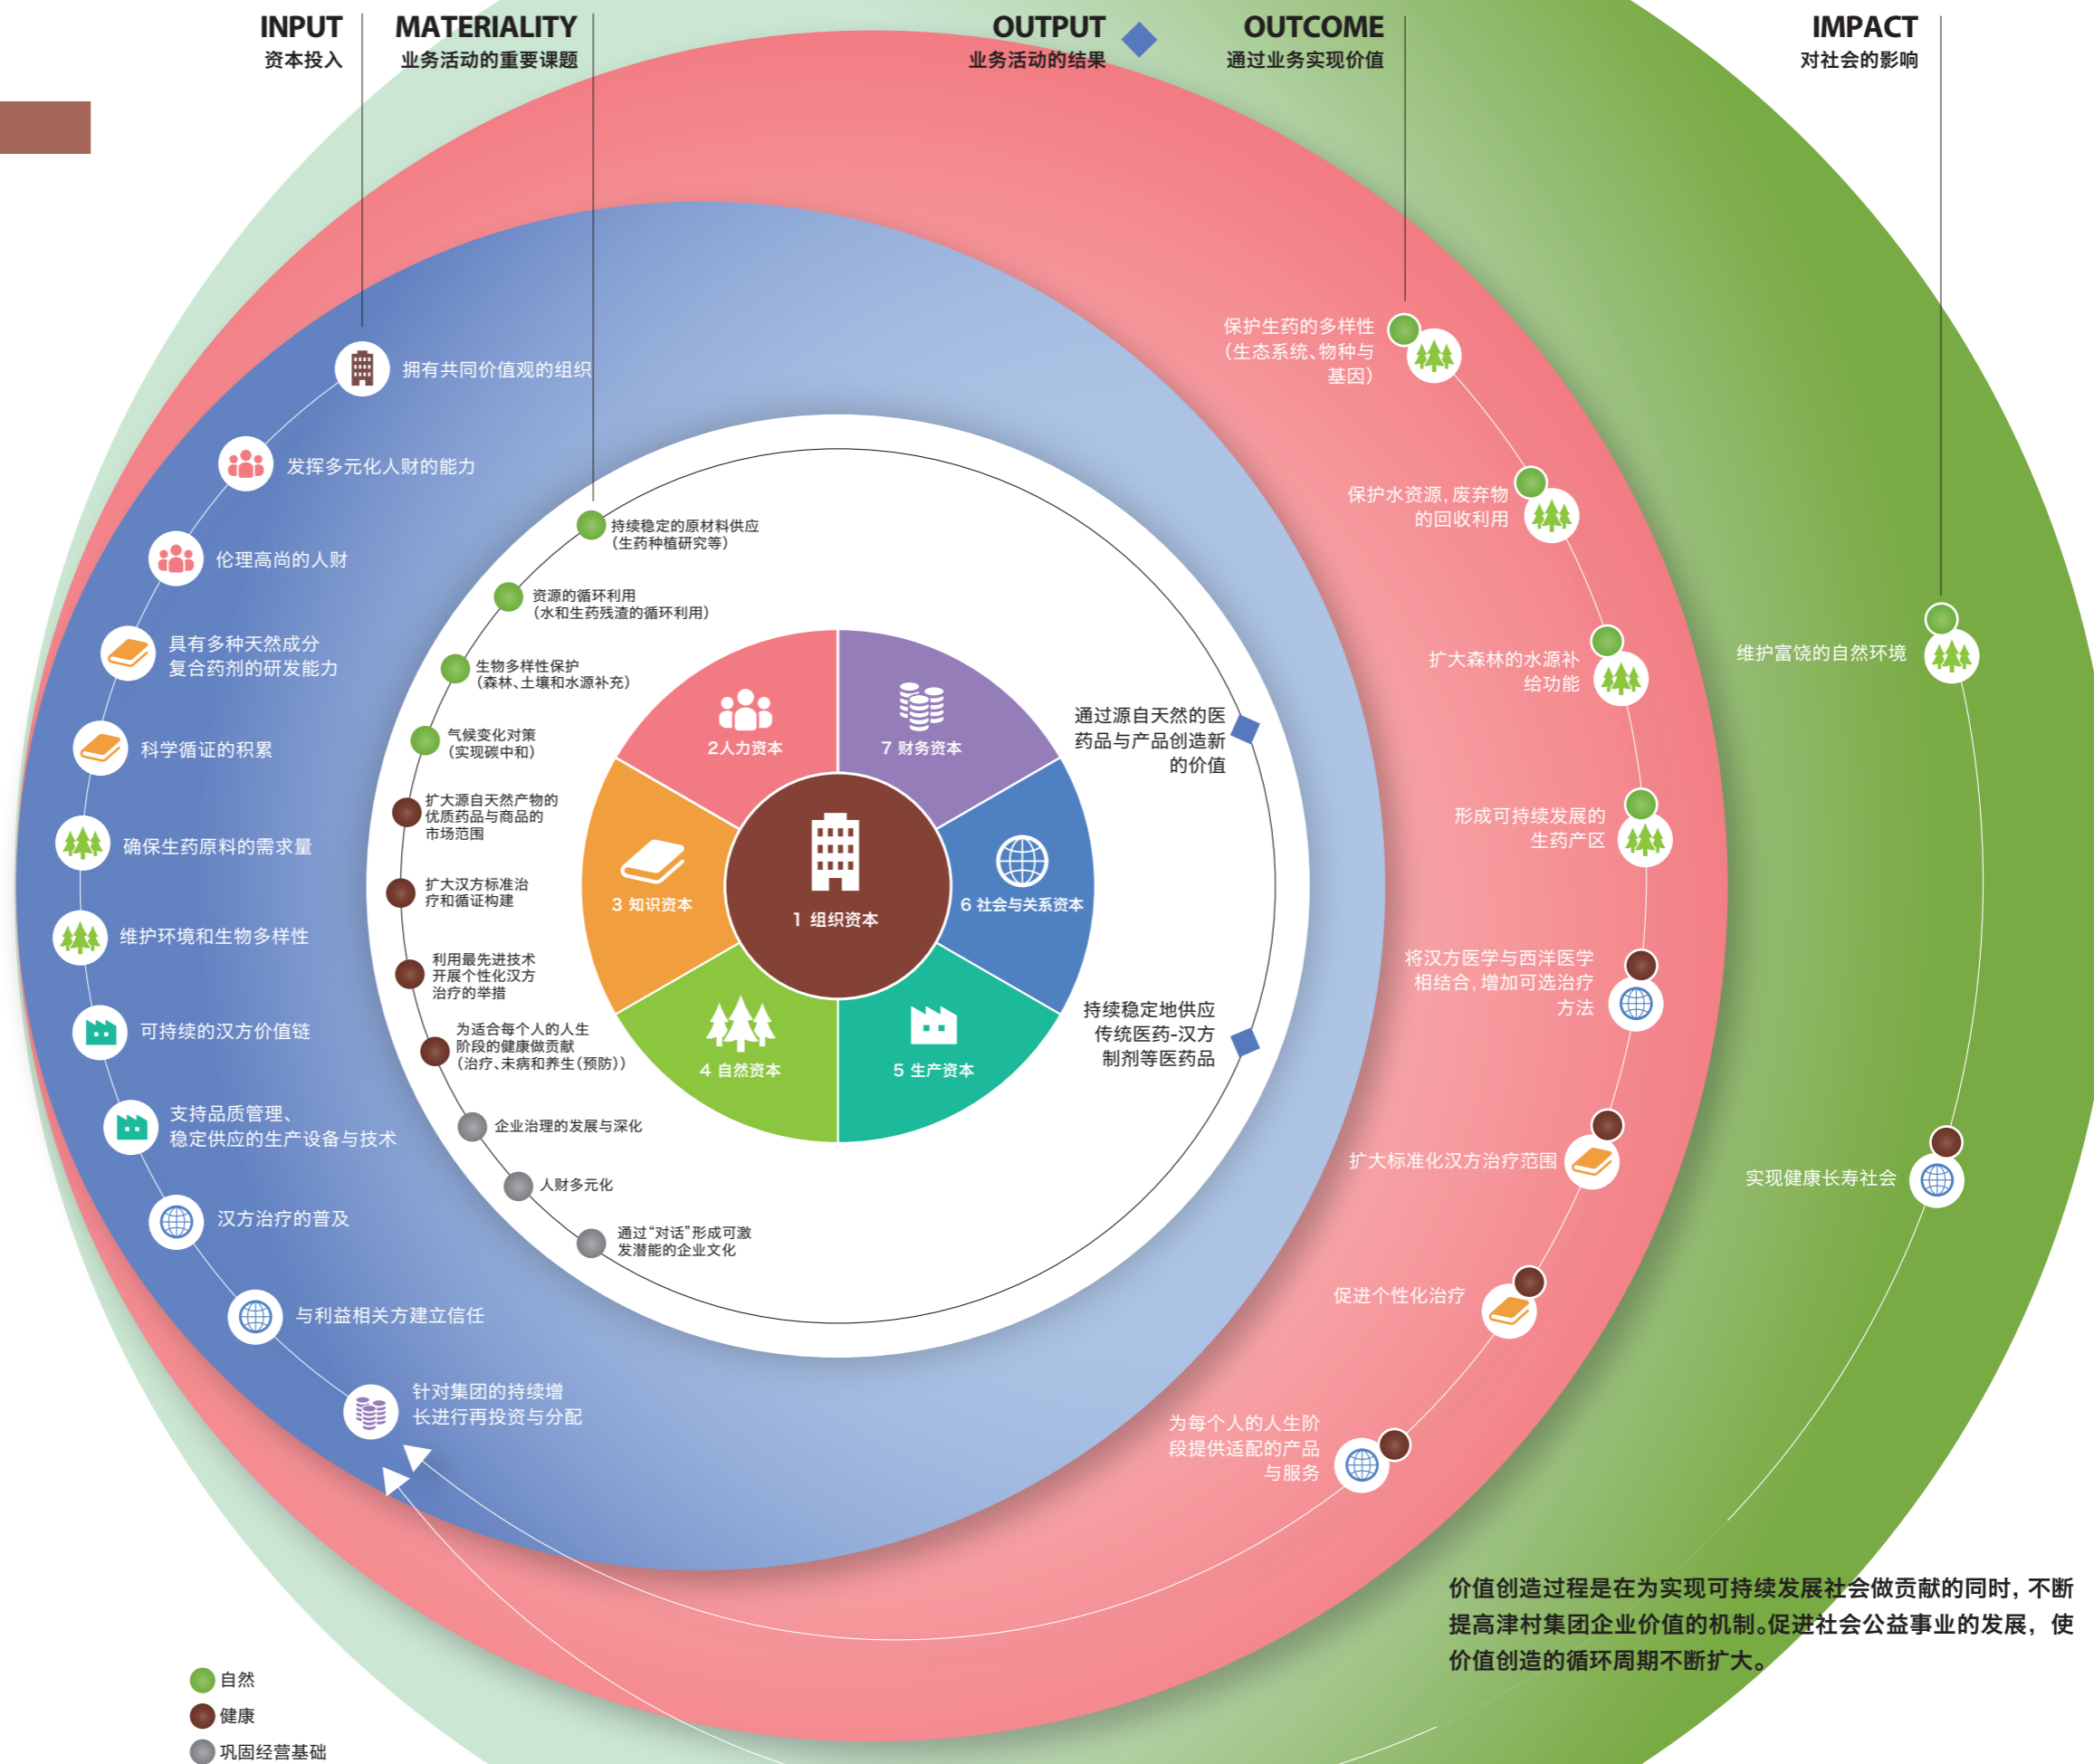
INPUT
资本投入

MATERIALITY
业务活动的重要课题

OUTPUT
业务活动的结果

OUTCOME
通过业务实现价值

IMPACT
对社会的影响

拥有共同价值观的组织

发挥多元化人财的能力

伦理高尚的人财

具有多种天然成分复合药剂的研发能力

科学循证的积累

确保生药原料的需求量

维护环境和生物多样性

可持续的汉方价值链

支持品质管理、稳定供应的生产设备与技术

汉方治疗的普及

与利益相关方建立信任

针对集团的持续增长进行再投资与分配

持续稳定的原材料供应（生药种植研究等）

资源的循环利用（水和生药残渣的循环利用）

生物多样性保护（森林、土壤和水源补充）

气候变化对策（实现碳中和）

扩大源自天然产物的优质药品与商品的市场范围

扩大汉方标准治疗和循证构建

利用最先进技术开展个性化汉方治疗的举措

为适合每个人的人生阶段的健康做贡献（治疗、未病和养生（预防））

企业治理的发展与深化

人财多元化

通过“对话”形成可激发潜能的企业文化

2人力资本

7 财务资本

3 知识资本

1 组织资本

6 社会与关系资本

4 自然资本

5 生产资本

通过源自天然的医药品与产品创造新的价值

持续稳定地供应传统医药-汉方制剂等医药品

保护生药的多样性（生态系统、物种与基因）

保护水资源，废弃物的回收利用

扩大森林的水源补给功能

形成可持续发展的生药产区

将汉方医学与西洋医学相结合，增加可选治疗方法

扩大标准化汉方治疗范围

促进个性化治疗

为每个人的人生阶段提供适配的产品与服务

维护富饶的自然环境

实现健康长寿社会

价值创造过程是在为实现可持续发展社会做贡献的同时，不断提高津村集团企业价值的机制。促进社会公益事业的发展，使价值创造的循环周期不断扩大。

自然
健康
巩固经营基础